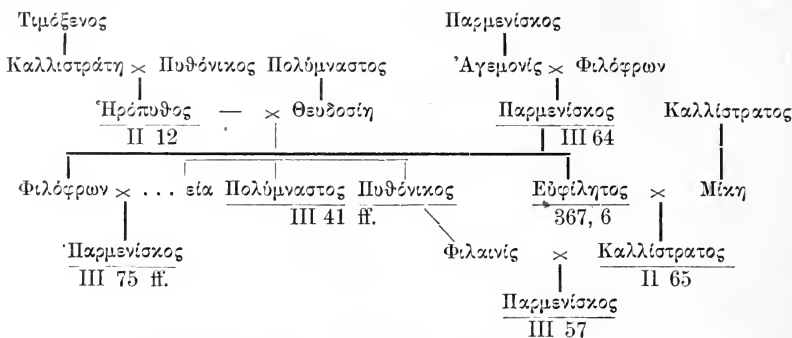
Τιμόξενος

Καλλιστράτη × Πυθόνικος Πολύμναστος

Ἡρόπυθος — × Θευδοσίη
II 12

Παρμενίσκος

Ἀγεμονίς × Φιλόφρων

Παρμενίσκος
III 64

Καλλίστρατος

Φιλόφρων × . . . εία Πολύμναστος Πυθόνικος
III 41 ff.

Εὐφίλητος × Μίκη
367, 6

Παρμενίσκος
III 75 ff.

Φιλαινίς × Καλλίστρατος
II 65

Παρμενίσκος
III 57